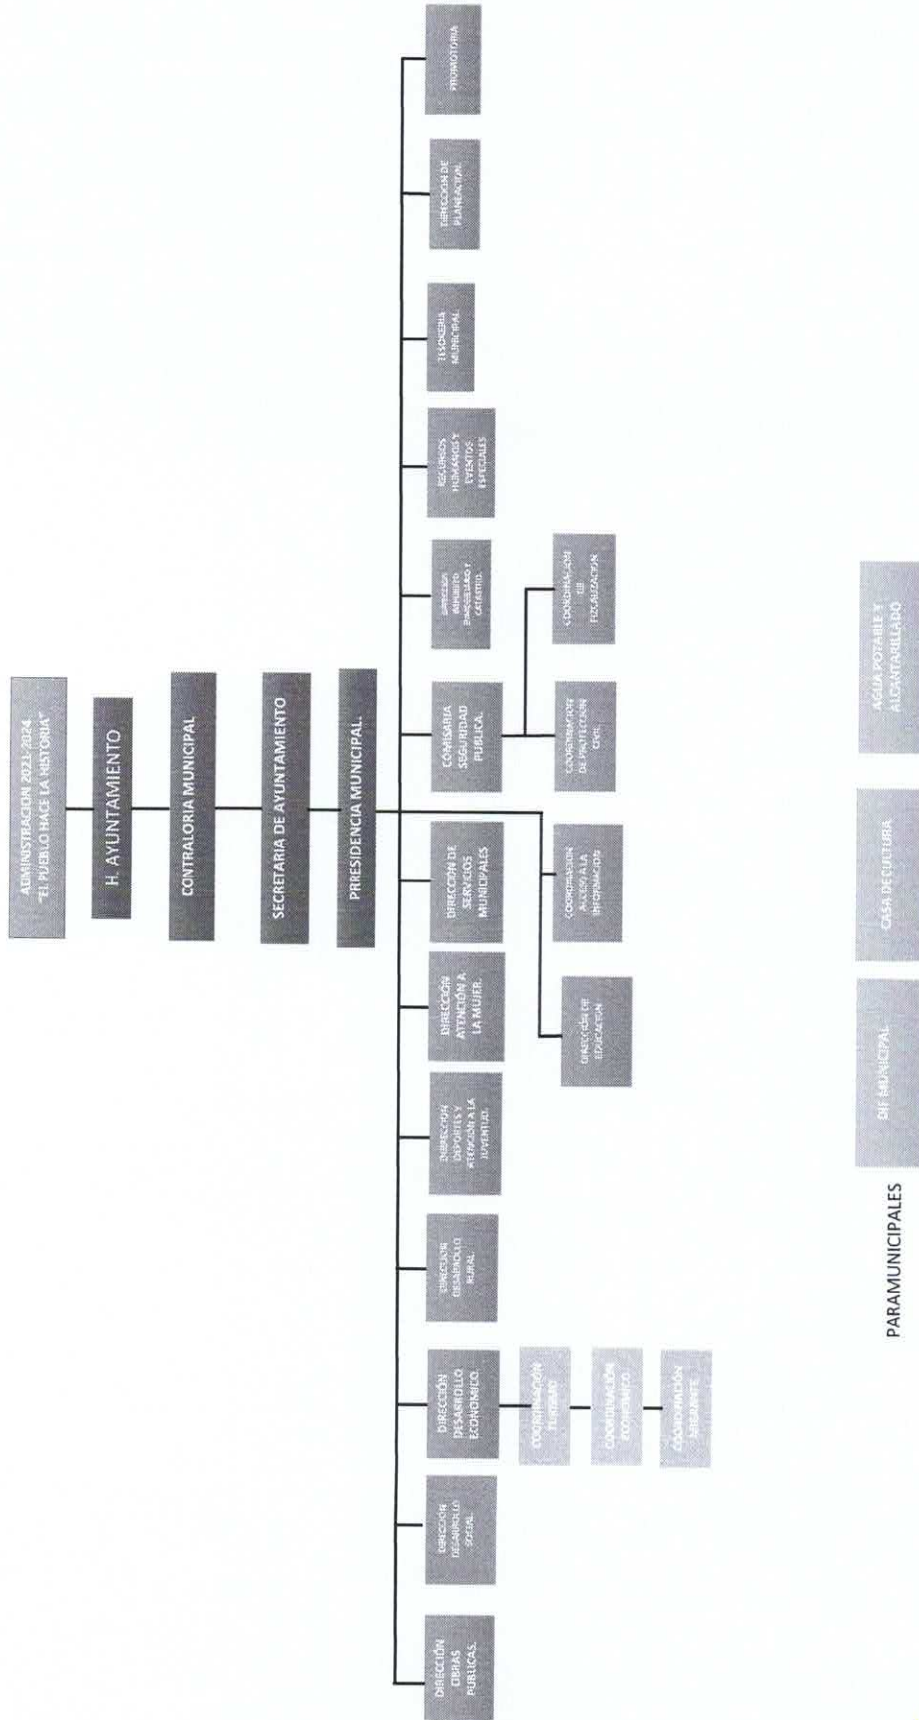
ADMINISTRACION 2021-2024
"EL PUEBLO HACE LA HISTORIA"

H. AYUNTAMIENTO

CONTRALORIA MUNICIPAL

SECRETARIA DE AYUNTAMIENTO

PRESIDENCIA MUNICIPAL

DIRECCIÓN OBRAS PUBLICAS.

DIRECCIÓN DESARROLLO SOCIAL

DIRECCIÓN DESARROLLO ECONOMICO.

COORDINACIÓN TURISMO

COORDINACIÓN ECONOMICO

COORDINACIÓN MIGRANTE

DIRECCION DESARROLLO RURAL

DIRECCION DEPORTES Y ATENCIÓN A LA JUVENTUD

DIRECCIÓN ATENCIÓN A LA MUJER.

DIRECCIÓN DE EDUCACION

DIRECCION DE SERVICIOS MUNICIPALES

COORDINACION ACCESO A LA INFORMACION

COMISARIA SEGURIDAD PUBLICA.

COORDINACION DE PROTECCION CIVIL

COORDINACION DE FISCALIZACION

DIRECCION IMPUESTO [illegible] Y CATASTRO.

RECURSOS HUMANOS Y EVENTOS ESPECIALES

TESORERIA MUNICIPAL

DIRECCION DE PLANEACION

PROMOTORIA

PARAMUNICIPALES

DIF MUNICIPAL

CASA DE CULTURA

AGUA POTABLE Y ALCANTARILLADO